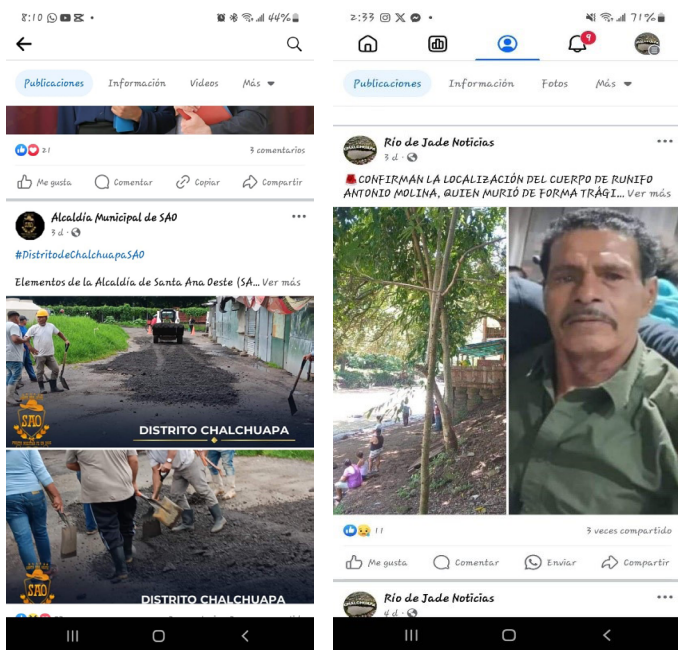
8:10 44%

Publicaciones Información Videos Más

21 3 comentarios

Me gusta Comentar Copiar Compartir

Alcaldía Municipal de SAO
3 d

#DistritodeChalchuapaSAO

Elementos de la Alcaldía de Santa Ana Oeste (SA... Ver más

SAO
DISTRITO CHALCHUAPA

SAO
DISTRITO CHALCHUAPA

2:33 71%

9

Publicaciones Información Fotos Más

Río de Jade Noticias
3 d

CONFIRMAN LA LOCALIZACIÓN DEL CUERPO DE RUNIFO ANTONIO MOLINA, QUIEN MURIÓ DE FORMA TRÁGI... Ver más

11 3 veces compartido

Me gusta Comentar Enviar Compartir

Río de Jade Noticias
4 d